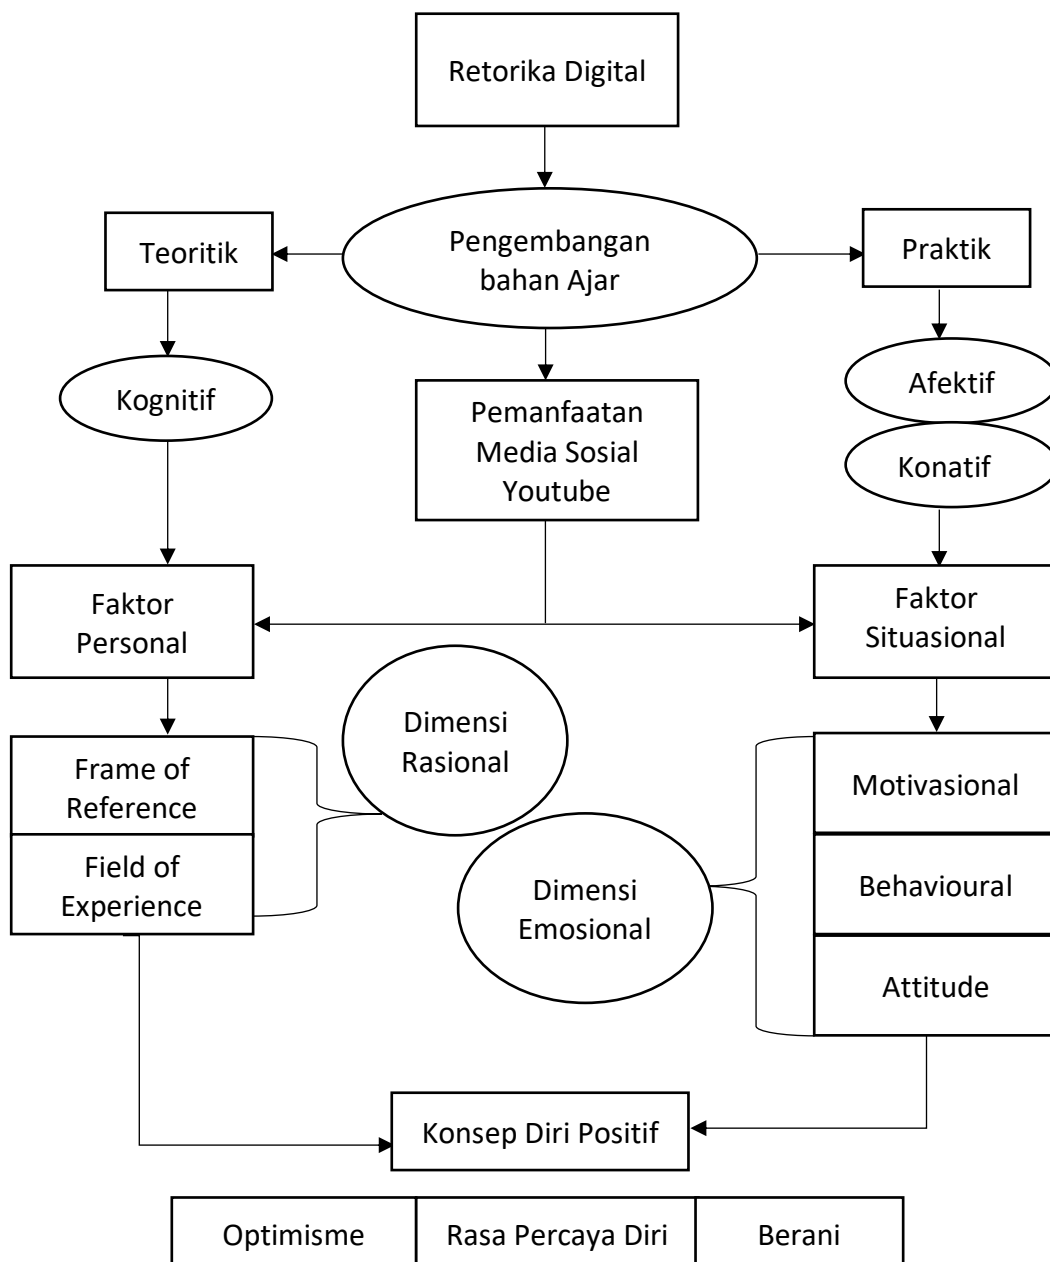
Retorika Digital

Teoritik

Pengembangan bahan Ajar

Praktik

Kognitif

Pemanfaatan Media Sosial Youtube

Afektif

Konatif

Faktor Personal

Faktor Situasional

Dimensi Rasional

Frame of Reference

Field of Experience

Dimensi Emosional

Motivasional

Behavioural

Attitude

Konsep Diri Positif

| Optimisme | Rasa Percaya Diri | Berani |
|---|---|---|